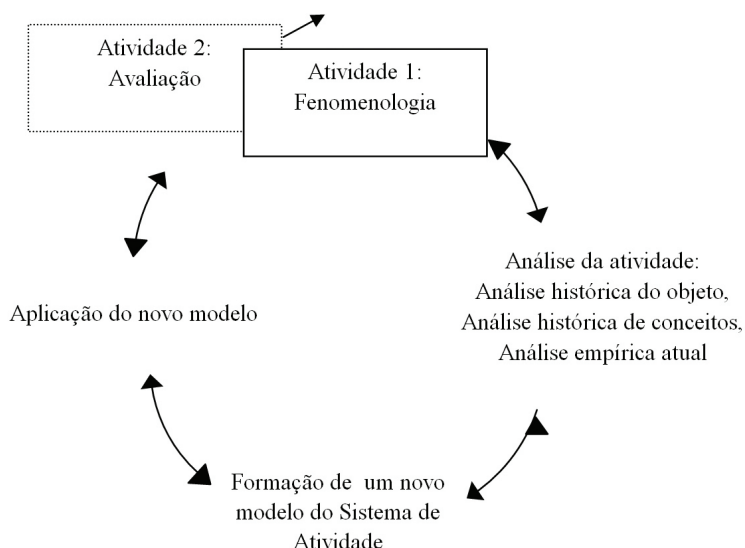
Atividade 2:
Avaliação

Atividade 1:
Fenomenologia

Análise da atividade:
Análise histórica do objeto,
Análise histórica de conceitos,
Análise empírica atual

Aplicação do novo modelo

Formação de um novo modelo do Sistema de Atividade